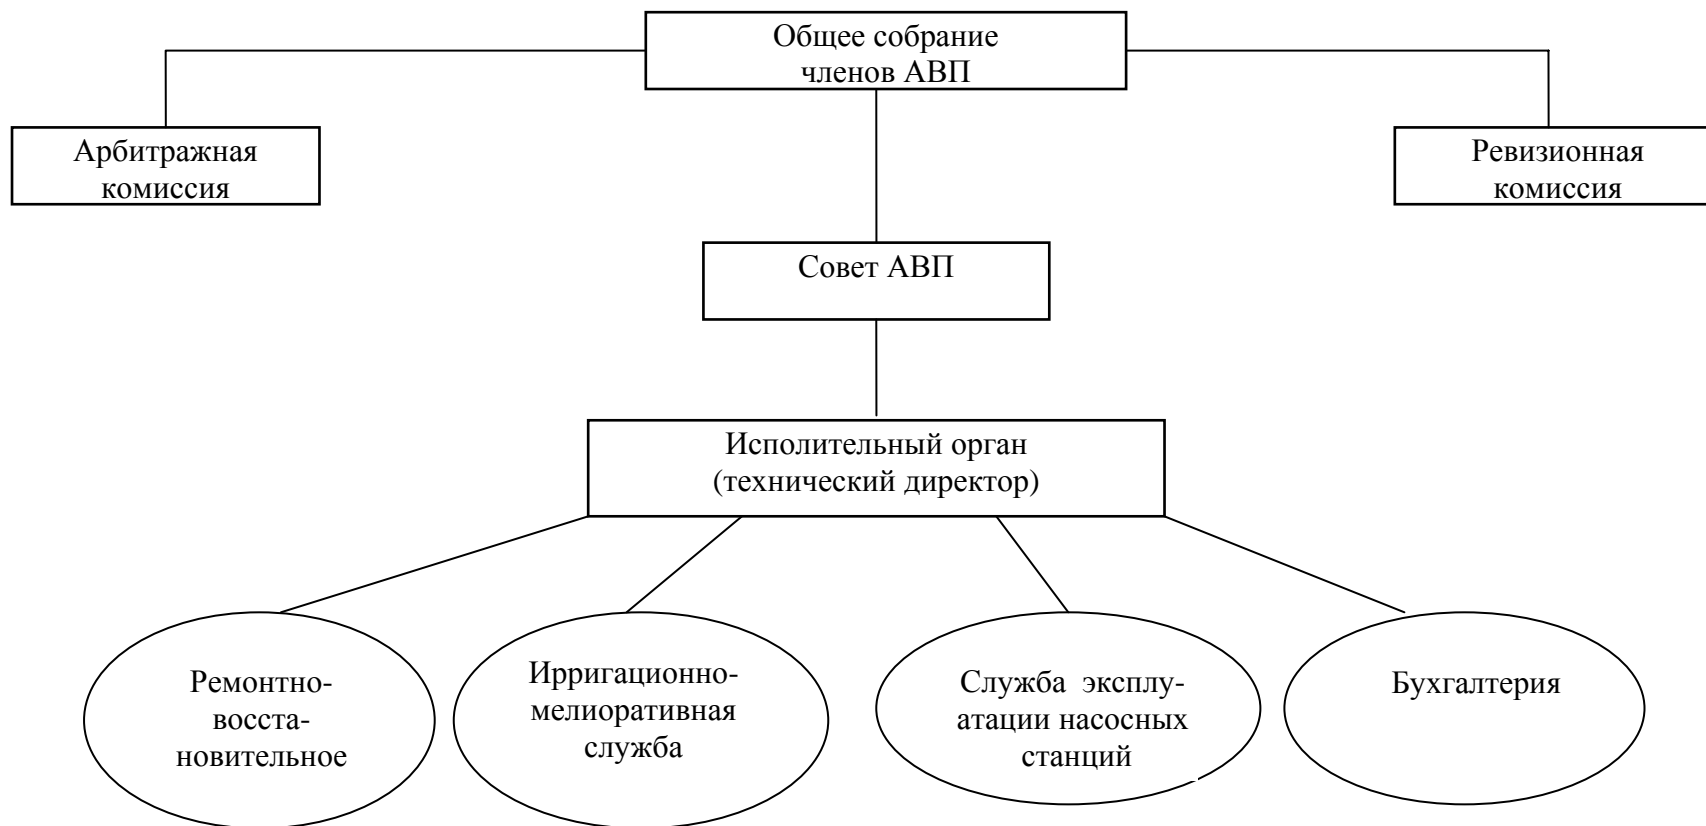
Общее собрание членов АВП

Арбитражная комиссия

Ревизионная комиссия

Совет АВП

Исполительный орган (технический директор)

Ремонтно-восстановительное

Ирригационно-мелиоративная служба

Служба эксплуатации насосных станций

Бухгалтерия